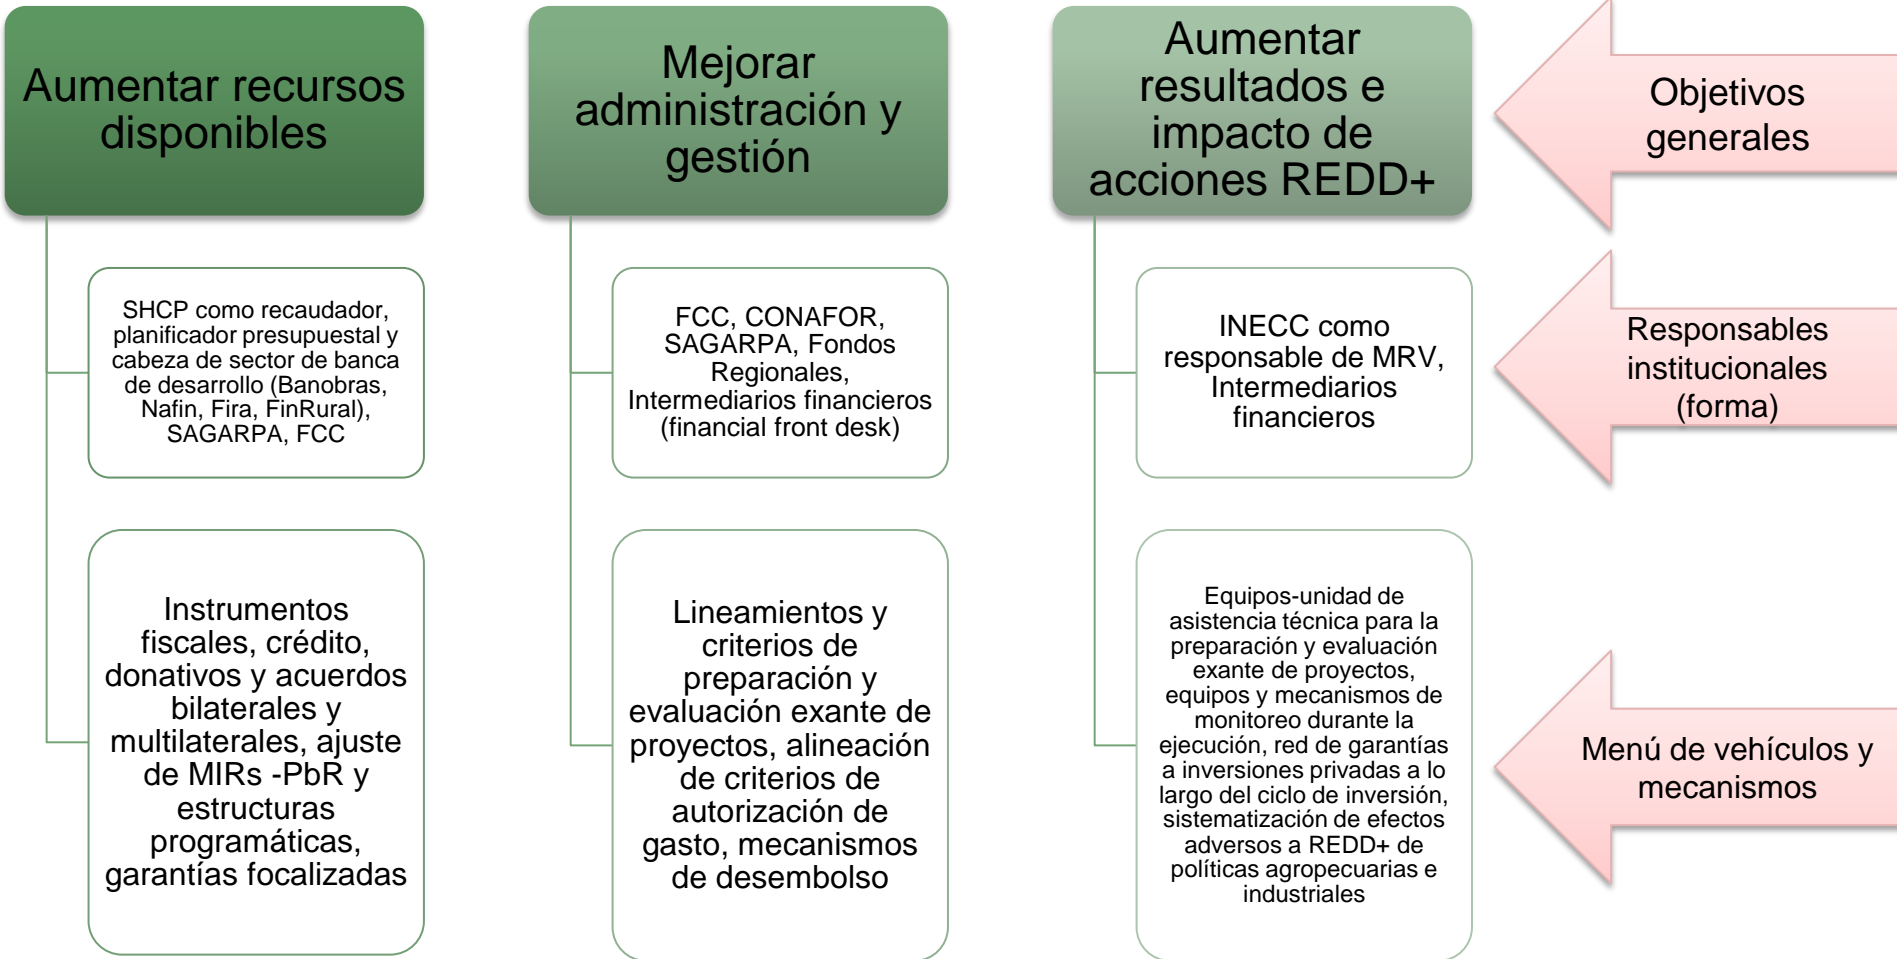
Aumentar recursos disponibles

SHCP como recaudador, planificador presupuestal y cabeza de sector de banca de desarrollo (Banobras, Nafin, Fira, FinRural), SAGARPA, FCC

Instrumentos fiscales, crédito, donativos y acuerdos bilaterales y multilaterales, ajuste de MIRs -PbR y estructuras programáticas, garantías focalizadas

Mejorar administración y gestión

FCC, CONAFOR, SAGARPA, Fondos Regionales, Intermediarios financieros (financial front desk)

Lineamientos y criterios de preparación y evaluación exante de proyectos, alineación de criterios de autorización de gasto, mecanismos de desembolso

Aumentar resultados e impacto de acciones REDD+

INECC como responsable de MRV, Intermediarios financieros

Equipos-unidad de asistencia técnica para la preparación y evaluación exante de proyectos, equipos y mecanismos de monitoreo durante la ejecución, red de garantías a inversiones privadas a lo largo del ciclo de inversión, sistematización de efectos adversos a REDD+ de políticas agropecuarias e industriales

Objetivos generales

Responsables institucionales (forma)

Menú de vehículos y mecanismos